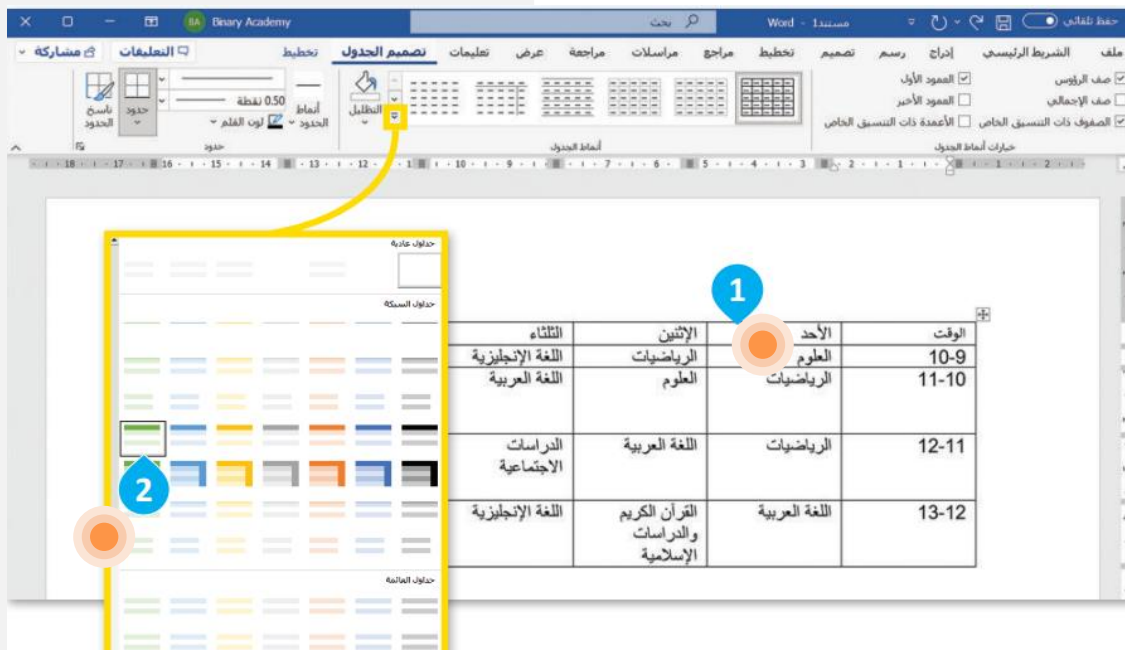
Binary Academy
بحث
مستند1 - Word
حفظ تلقائي

ملف الشريط الرئيسي إدراج رسم تصميم تخطيط مراجع مراسلات مراجعة عرض تعليمات تصميم الجدول تخطيط
التعليقات
مشاركة

صف الرؤوس
العمود الأول
صف الإجمالي
العمود الأخير
الصفوف ذات التنسيق الخاص
الأعمدة ذات التنسيق الخاص
خيارات أنماط الجدول

أنماط الجدول
التظليل
أنماط الحدود
0.50 نقطة
لون القلم
حدود
ناسخ الحدود
حدود

جداول عادية
جداول الشبكة
جداول القائمة

1
2

| الوقت | الأحد | الإثنين | الثلاثاء |
|---|---|---|---|
| 10-9 | العلوم | الرياضيات | اللغة الإنجليزية |
| 11-10 | الرياضيات | العلوم | اللغة العربية |
| 12-11 | الرياضيات | اللغة العربية | الدراسات الاجتماعية |
| 13-12 | اللغة العربية | القرآن الكريم والدراسات الإسلامية | اللغة الإنجليزية |